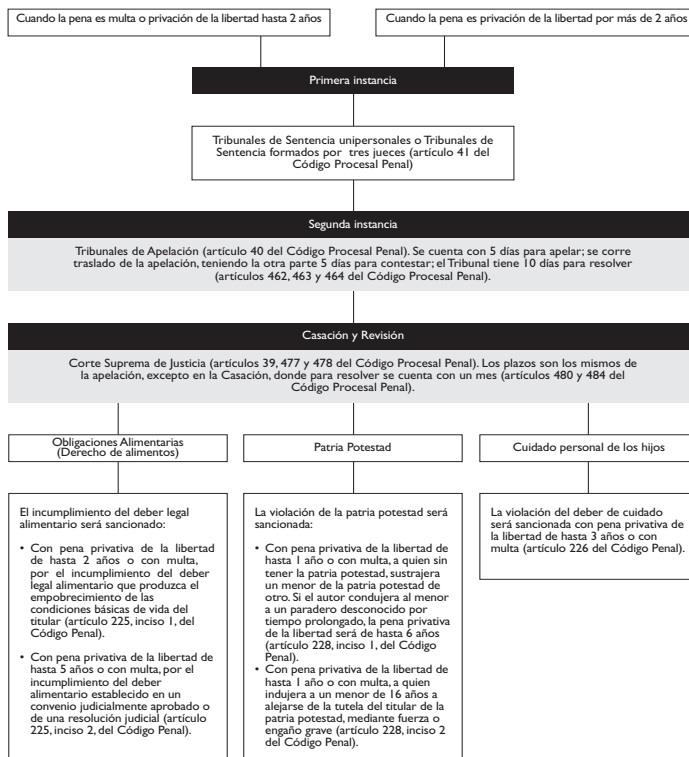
Cuando la pena es multa o privación de la libertad hasta 2 años

Cuando la pena es privación de la libertad por más de 2 años

Primera instancia

Tribunales de Sentencia unipersonales o Tribunales de Sentencia formados por tres jueces (artículo 41 del Código Procesal Penal)

Segunda instancia

Tribunales de Apelación (artículo 40 del Código Procesal Penal). Se cuenta con 5 días para apelar; se corre traslado de la apelación, teniendo la otra parte 5 días para contestar; el Tribunal tiene 10 días para resolver (artículos 462, 463 y 464 del Código Procesal Penal).

Casación y Revisión

Corte Suprema de Justicia (artículos 39, 477 y 478 del Código Procesal Penal). Los plazos son los mismos de la apelación, excepto en la Casación, donde para resolver se cuenta con un mes (artículos 480 y 484 del Código Procesal Penal).

Obligaciones Alimentarias (Derecho de alimentos)

Patria Potestad

Cuidado personal de los hijos

El incumplimiento del deber legal alimentario será sancionado:

• Con pena privativa de la libertad de hasta 2 años o con multa, por el incumplimiento del deber legal alimentario que produzca el empobrecimiento de las condiciones básicas de vida del titular (artículo 225, inciso 1, del Código Penal).

• Con pena privativa de la libertad de hasta 5 años o con multa, por el incumplimiento del deber alimentario establecido en un convenio judicialmente aprobado o de una resolución judicial (artículo 225, inciso 2, del Código Penal).

La violación de la patria potestad será sancionada:

• Con pena privativa de la libertad de hasta 1 año o con multa, a quien sin tener la patria potestad, sustrajera un menor de la patria potestad de otro. Si el autor condujera al menor a un paradero desconocido por tiempo prolongado, la pena privativa de la libertad será de hasta 6 años (artículo 228, inciso 1, del Código Penal).

• Con pena privativa de la libertad de hasta 1 año o con multa, a quien indujera a un menor de 16 años a alejarse de la tutela del titular de la patria potestad, mediante fuerza o engaño grave (artículo 228, inciso 2 del Código Penal).

La violación del deber de cuidado será sancionada con pena privativa de la libertad de hasta 3 años o con multa (artículo 226 del Código Penal).